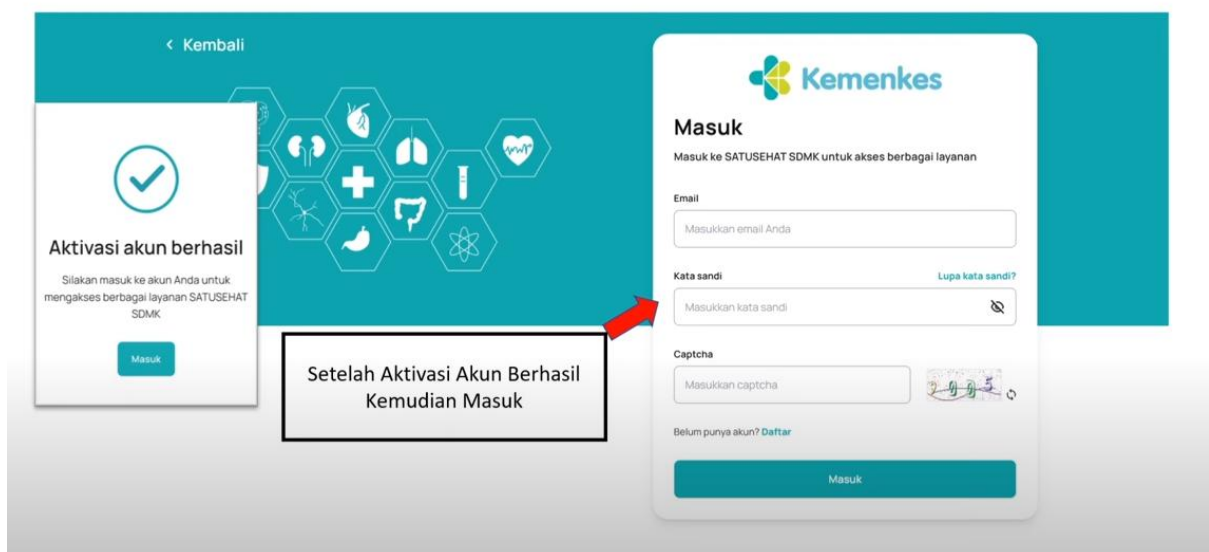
< Kembali

Aktivasi akun berhasil

Silakan masuk ke akun Anda untuk mengakses berbagai layanan SATUSEHAT SDMK

Masuk

Setelah Aktivasi Akun Berhasil Kemudian Masuk

Kemenkes

Masuk

Masuk ke SATUSEHAT SDMK untuk akses berbagai layanan

Email

Masukkan email Anda

Kata sandi

Lupa kata sandi?

Masukkan kata sandi

Captcha

Masukkan captcha

2 9 9 5

Belum punya akun? Daftar

Masuk